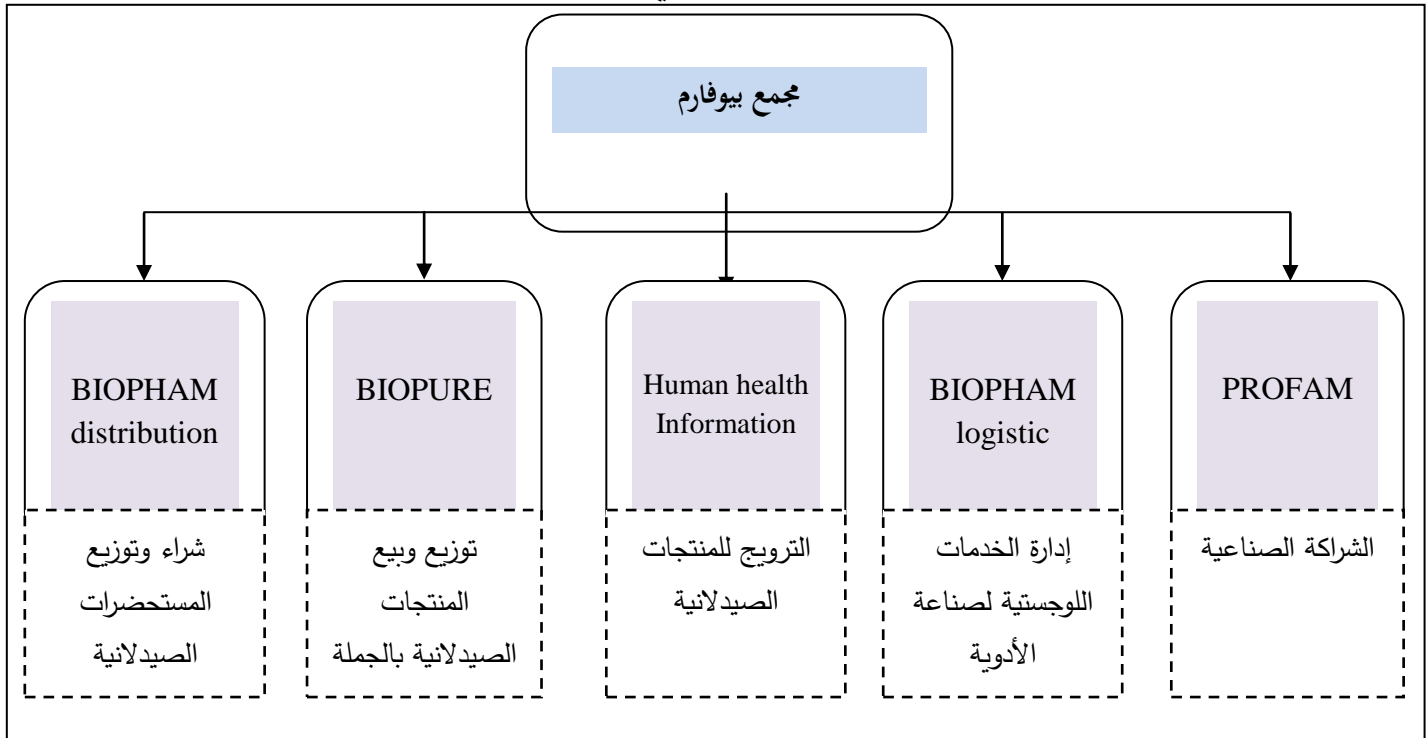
مجمع بيوفارم

PROFAM
الشراكة الصناعية

BIOPHAM logistic
إدارة الخدمات اللوجستية لصناعة الأدوية

Human health Information
الترويج للمنتجات الصيدلانية

BIOPURE
توزيع وبيع المنتجات الصيدلانية بالجملة

BIOPHAM distribution
شراء وتوزيع المستحضرات الصيدلانية